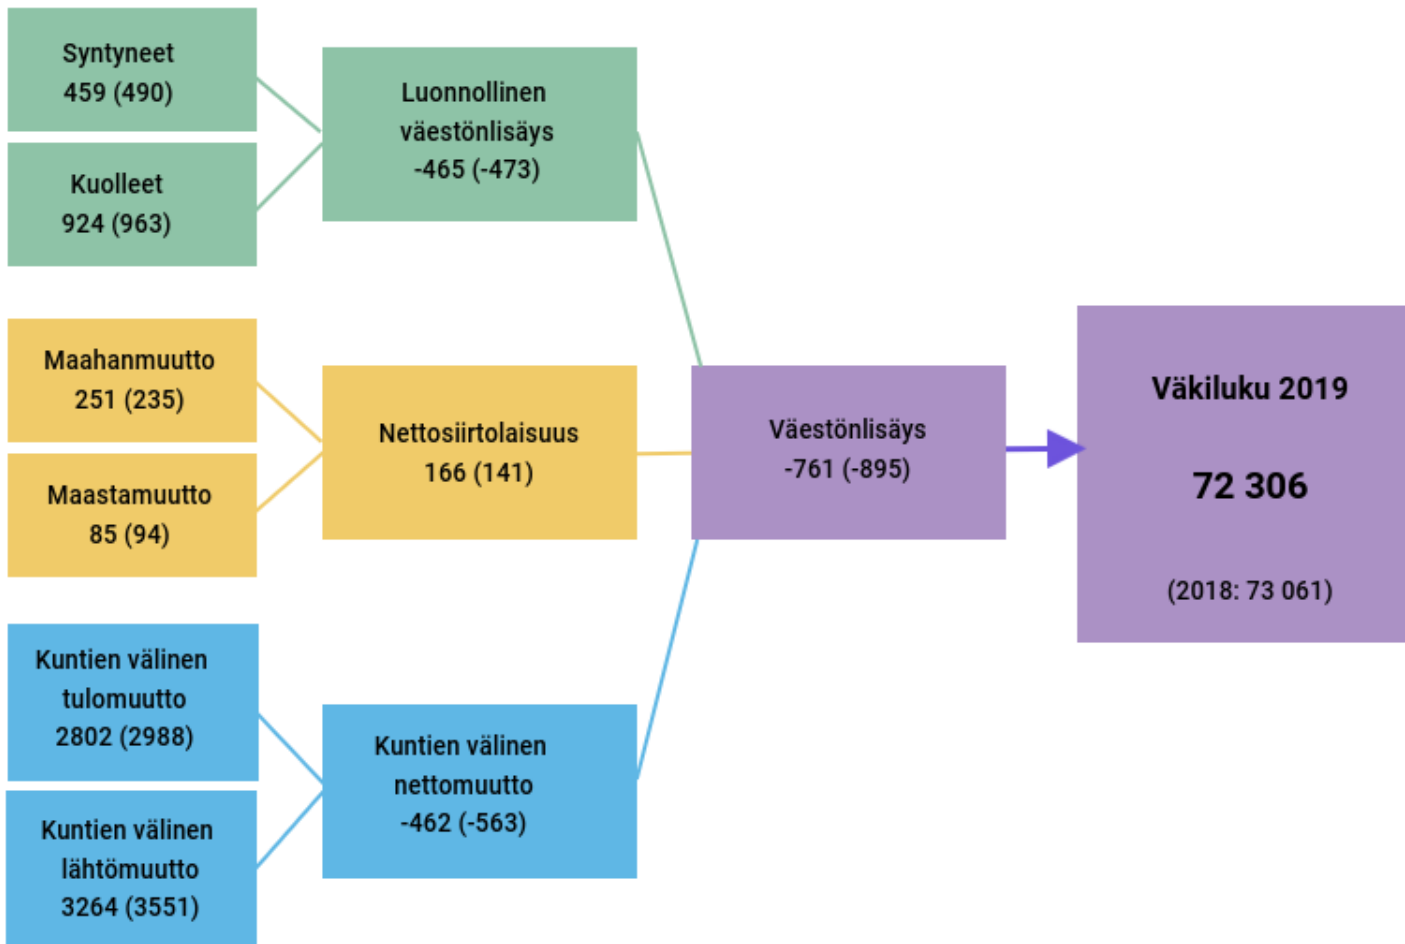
Syntyneet
459 (490)

Kuolleet
924 (963)

Luonnollinen väestönlisäys
-465 (-473)

Maahanmuutto
251 (235)

Maastamuutto
85 (94)

Nettosiirtolaisuus
166 (141)

Kuntien välinen tulomuutto
2802 (2988)

Kuntien välinen lähtömuutto
3264 (3551)

Kuntien välinen nettomuutto
-462 (-563)

Väestönlisäys
-761 (-895)

Väkiluku 2019

72 306

(2018: 73 061)